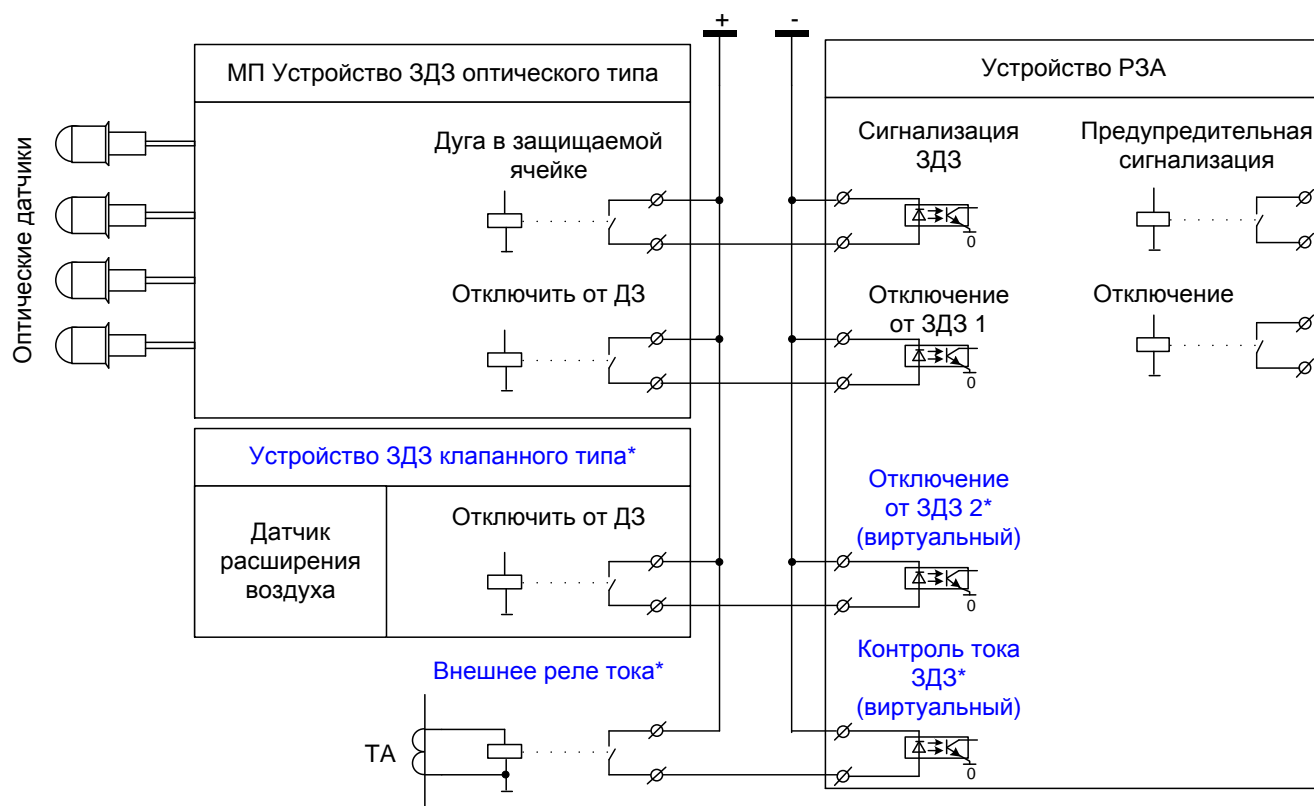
+
-
МП Устройство ЗДЗ оптического типа
Устройство РЗА
Оптические датчики
Дуга в защищаемой ячейке
Сигнализация ЗДЗ
Предупредительная сигнализация
0
Отключить от ДЗ
Отключение от ЗДЗ 1
Отключение
0
Устройство ЗДЗ клапанного типа*
Отключение от ЗДЗ 2* (виртуальный)
Датчик расширения воздуха
Отключить от ДЗ
0
Внешнее реле тока*
Контроль тока ЗДЗ* (виртуальный)
ТА
0